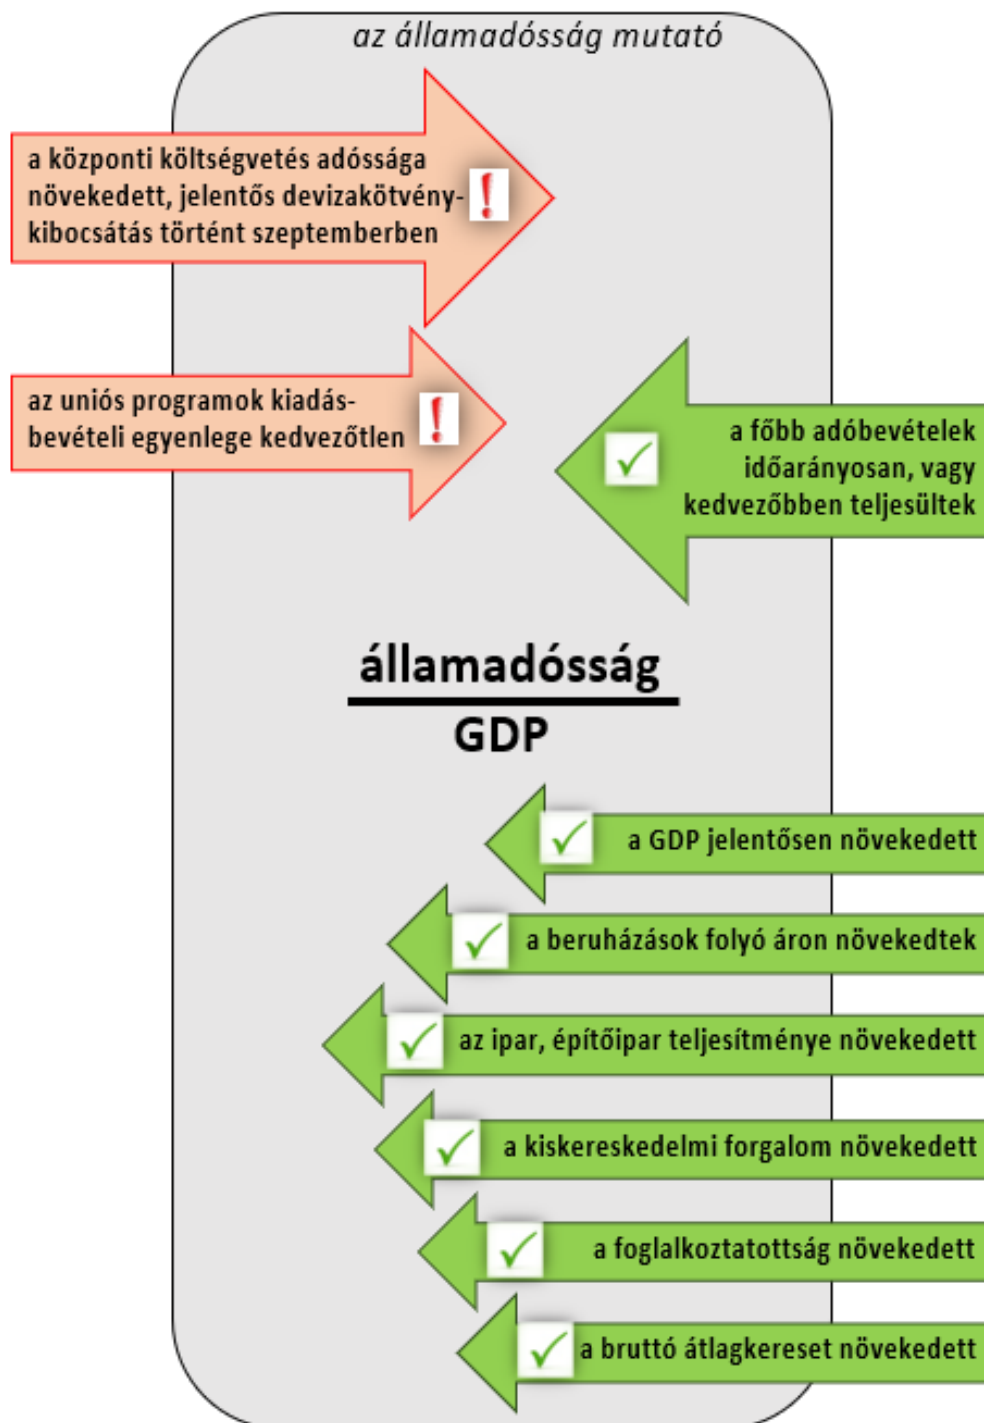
az államadósság mutató

a központi költségvetés adóssága növekedett, jelentős devizakötvény-kibocsátás történt szeptemberben !

az uniós programok kiadás-bevételi egyenlege kedvezőtlen !

a főbb adóbevételek időarányosan, vagy kedvezőbben teljesültek

$\frac{\text{államadósság}}{\text{GDP}}$

a GDP jelentősen növekedett

a beruházások folyó áron növekedtek

az ipar, építőipar teljesítménye növekedett

a kiskereskedelmi forgalom növekedett

a foglalkoztatottság növekedett

a bruttó átlagkereset növekedett